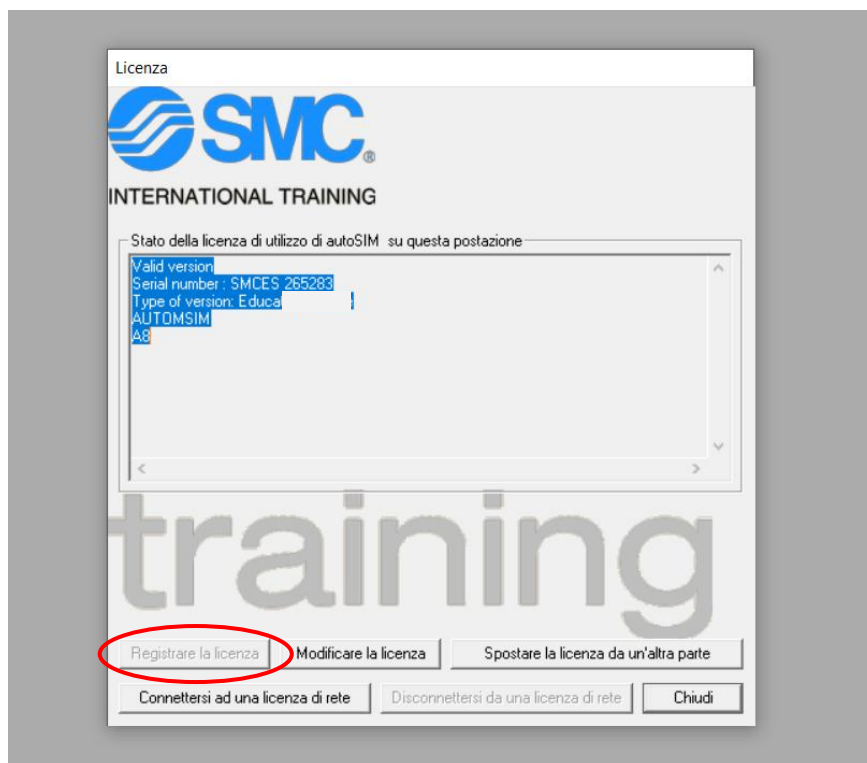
Licenza

SMC®

INTERNATIONAL TRAINING

Stato della licenza di utilizzo di autoSIM su questa postazione

Valid version
Serial number : SMCES 265283
Type of version: Educa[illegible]
AUTOMSIM
A8

training

Registrare la licenza
Modificare la licenza
Spostare la licenza da un'altra parte
Connettersi ad una licenza di rete
Disconnettersi da una licenza di rete
Chiudi